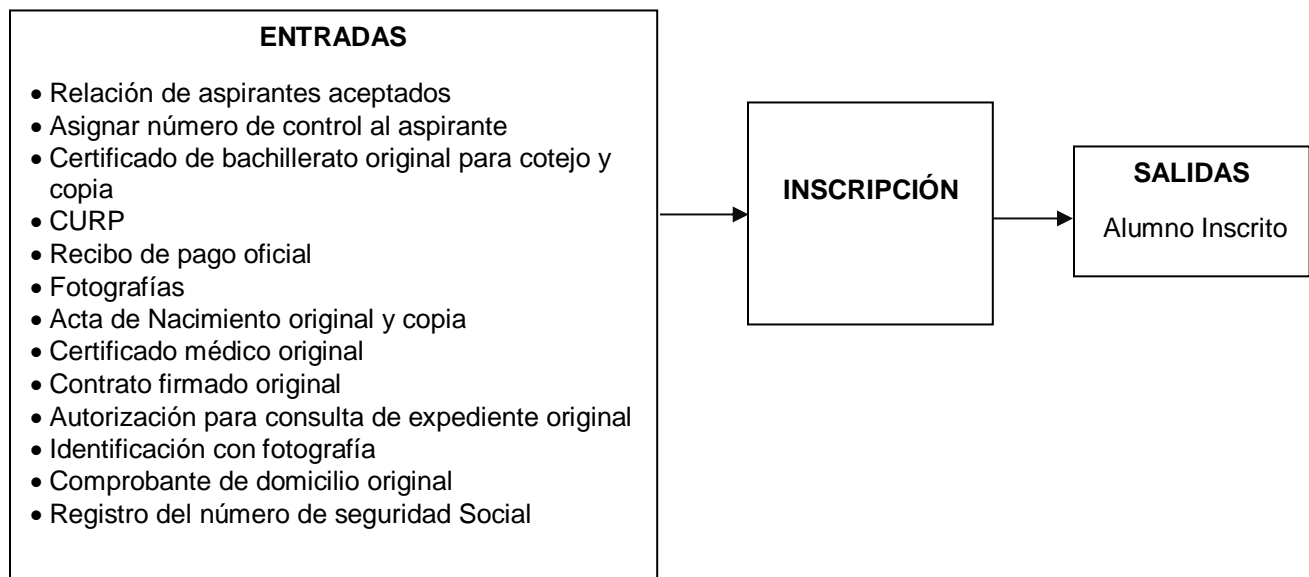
ENTRADAS

- Relación de aspirantes aceptados
- Asignar número de control al aspirante
- Certificado de bachillerato original para cotejo y copia
- CURP
- Recibo de pago oficial
- Fotografías
- Acta de Nacimiento original y copia
- Certificado médico original
- Contrato firmado original
- Autorización para consulta de expediente original
- Identificación con fotografía
- Comprobante de domicilio original
- Registro del número de seguridad Social

INSCRIPCIÓN

SALIDAS

Alumno Inscrito